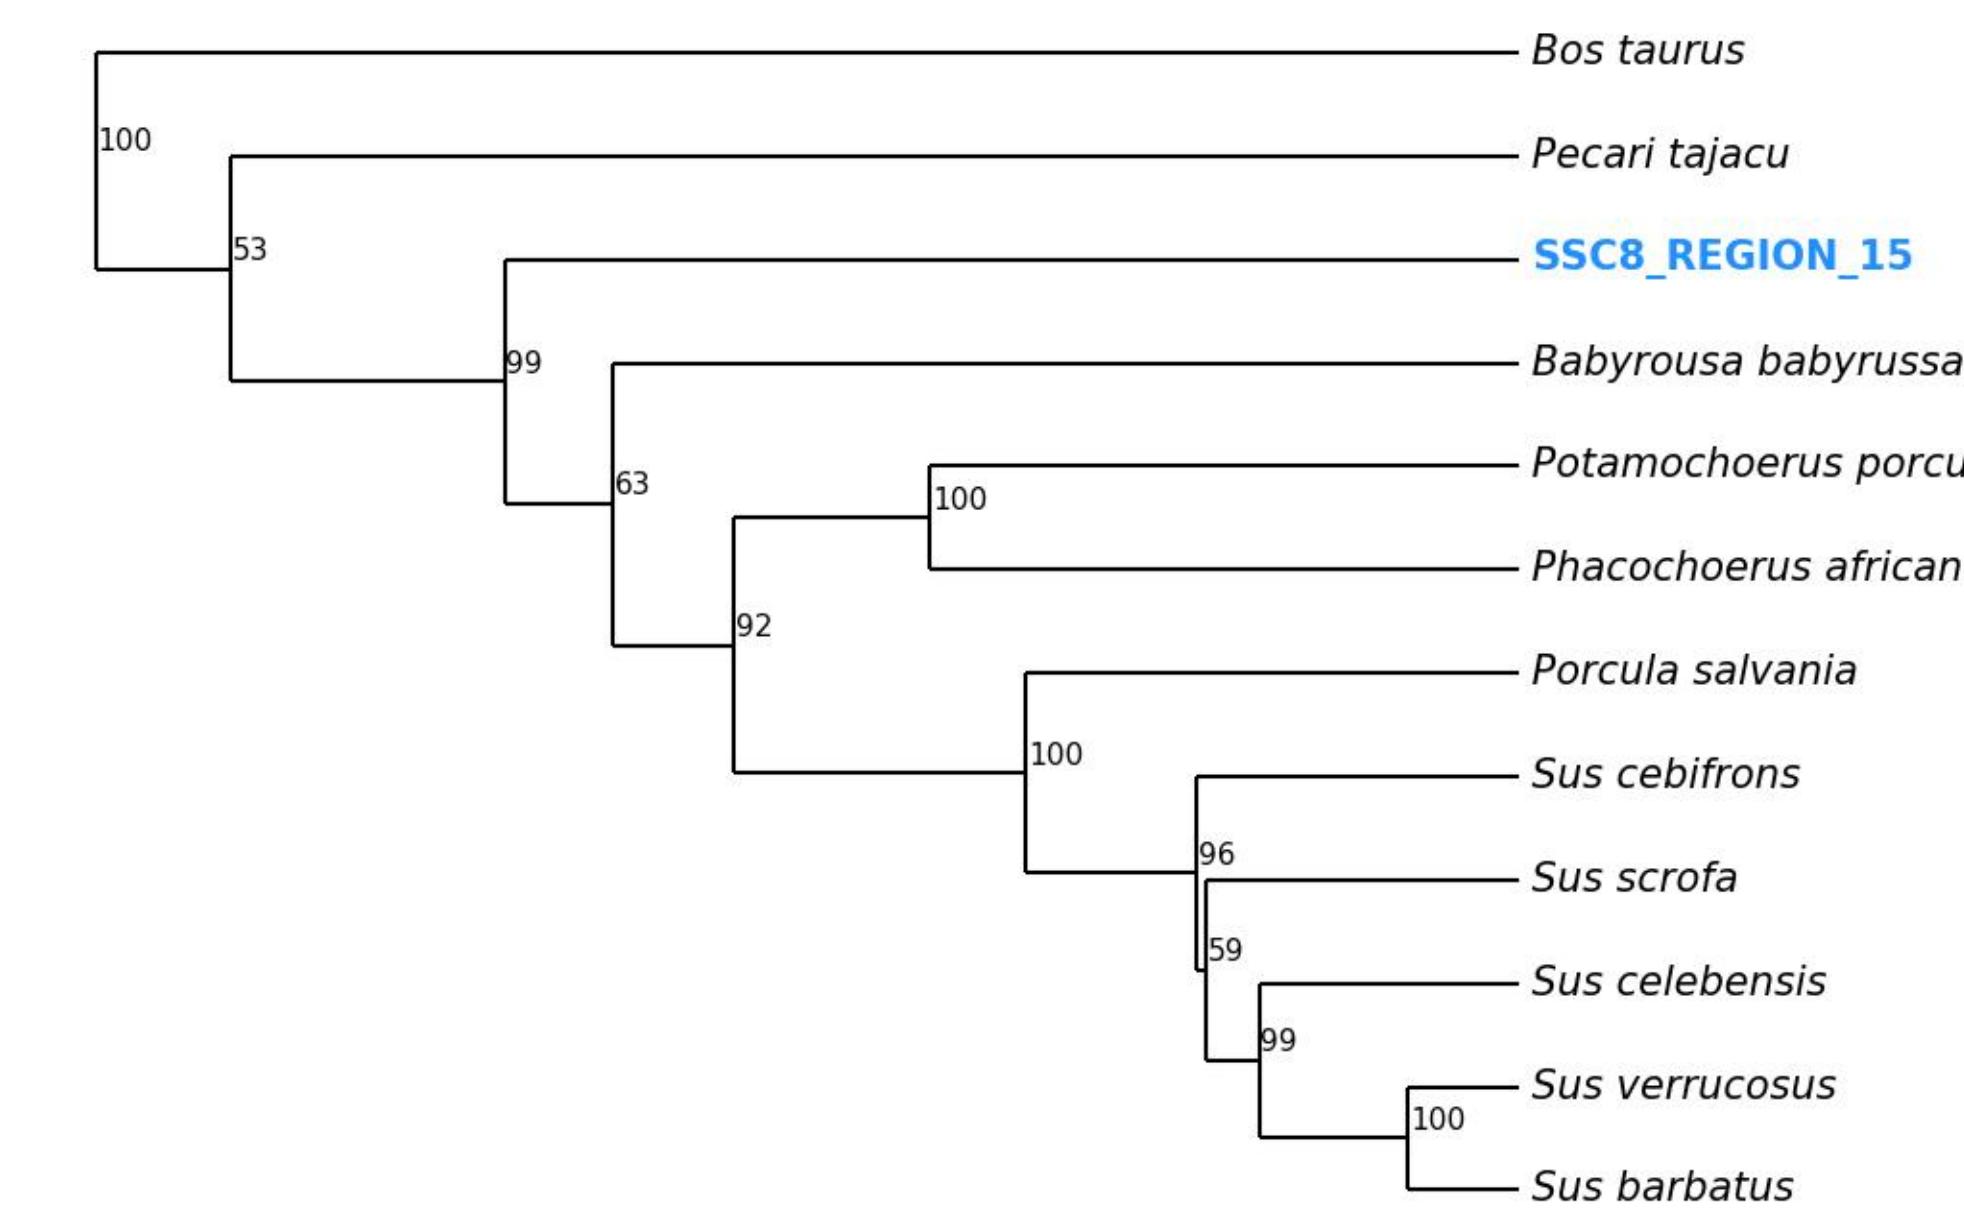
Bos taurus
100
Pecari tajacu
53
SSC8_REGION_15
99
Babyrousa babyrussa
63
Potamochoerus porcu
100
Phacochoerus african
92
Porcula salvania
100
Sus cebifrons
96
Sus scrofa
59
Sus celebensis
99
Sus verrucosus
100
Sus barbatus